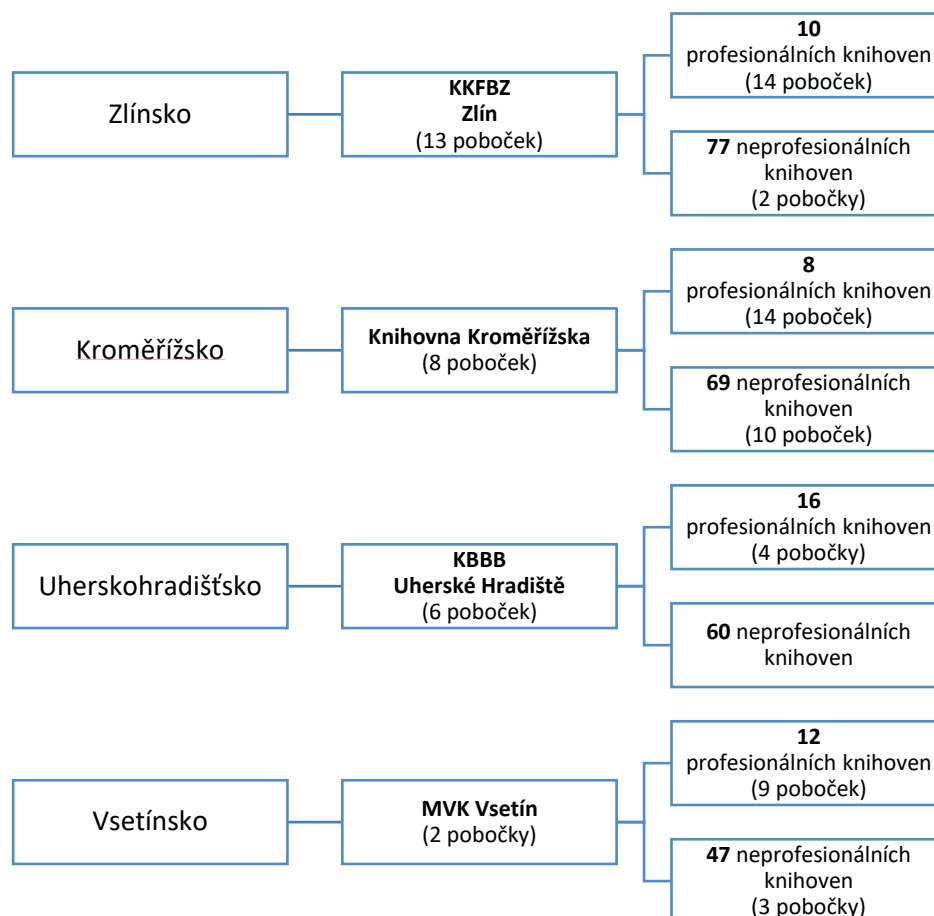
Zlínsko

**KKFBZ**
**Zlín**
(13 poboček)

**10**
profesionálních knihoven
(14 poboček)

**77** neprofesionálních knihoven
(2 pobočky)

Kroměřížsko

**Knihovna Kroměřížska**
(8 poboček)

**8**
profesionálních knihoven
(14 poboček)

**69** neprofesionálních knihoven
(10 poboček)

Uherskohradišťsko

**KBBB**
**Uherské Hradiště**
(6 poboček)

**16**
profesionálních knihoven
(4 pobočky)

**60** neprofesionálních knihoven

Vsetínsko

**MVK Vsetín**
(2 pobočky)

**12**
profesionálních knihoven
(9 poboček)

**47** neprofesionálních knihoven
(3 pobočky)